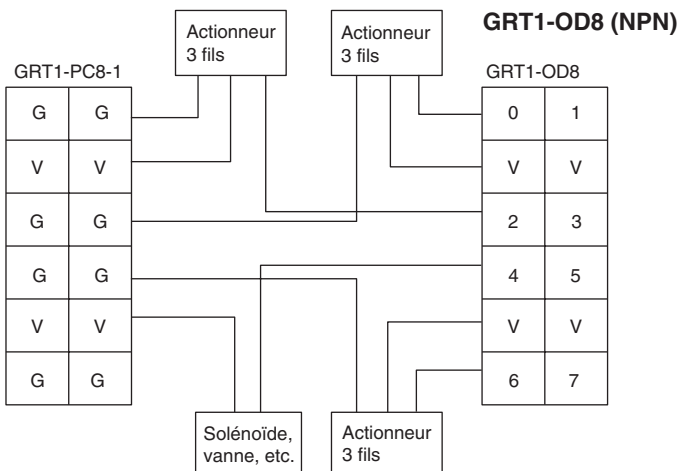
GRT1-OD8 (NPN)

Actionneur 3 fils

Actionneur 3 fils

GRT1-PC8-1

| G | G |
|---|---|
| V | V |
| G | G |
| G | G |
| V | V |
| G | G |

GRT1-OD8

| 0 | 1 |
|---|---|
| V | V |
| 2 | 3 |
| 4 | 5 |
| V | V |
| 6 | 7 |

Solénoïde, vanne, etc.

Actionneur 3 fils